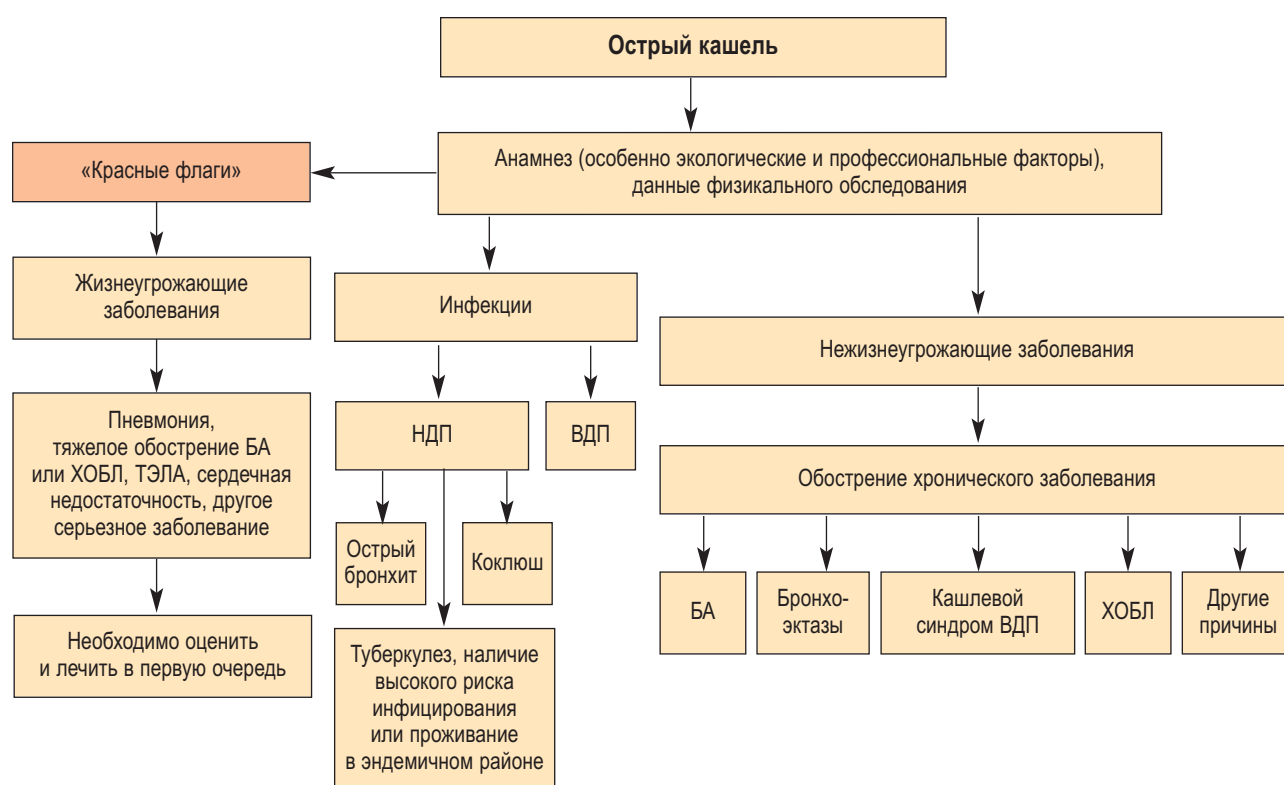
Острый кашель

Анамнез (особенно экологические и профессиональные факторы), данные физикального обследования

«Красные флаги»

Жизнеугрожающие заболевания

Пневмония, тяжелое обострение БА или ХОБЛ, ТЭЛА, сердечная недостаточность, другое серьезное заболевание

Необходимо оценить и лечить в первую очередь

Инфекции

НДП

ВДП

Острый бронхит

Коклюш

Туберкулез, наличие высокого риска инфицирования или проживание в эндемичном районе

Нежизнеугрожающие заболевания

Обострение хронического заболевания

БА

Бронхо-эктазы

Кашлевой синдром ВДП

ХОБЛ

Другие причины